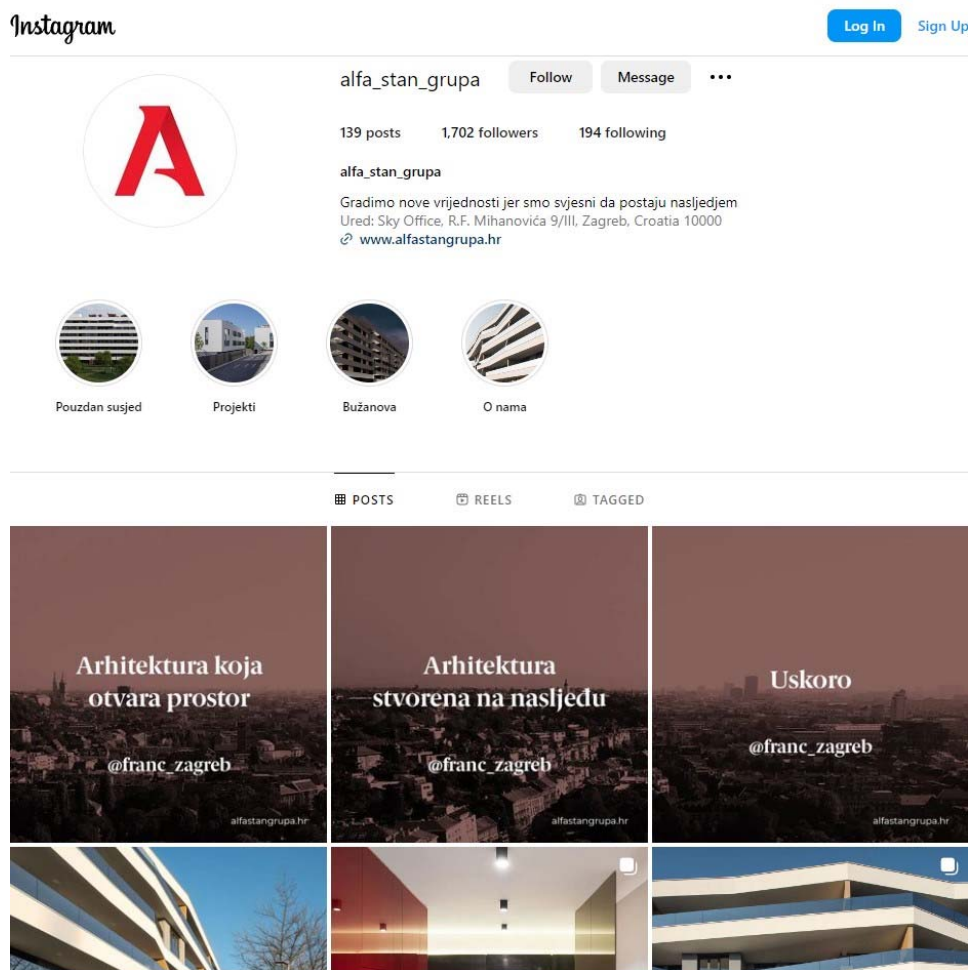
Instagram

Log In Sign Up

alfa_stan_grupa Follow Message •••

139 posts 1,702 followers 194 following

alfa_stan_grupa

Gradimo nove vrijednosti jer smo svjesni da postaju nasljedjem
Ured: Sky Office, R.F. Mihanovića 9/III, Zagreb, Croatia 10000
www.alfastangrupa.hr

Pouzdan susjed

Projekti

Bužanova

O nama

POSTS REELS TAGGED

Arhitektura koja otvara prostor

@franc_zagreb

alfastangrupa.hr

Arhitektura stvorena na nasljeđu

@franc_zagreb

alfastangrupa.hr

Uskoro

@franc_zagreb

alfastangrupa.hr